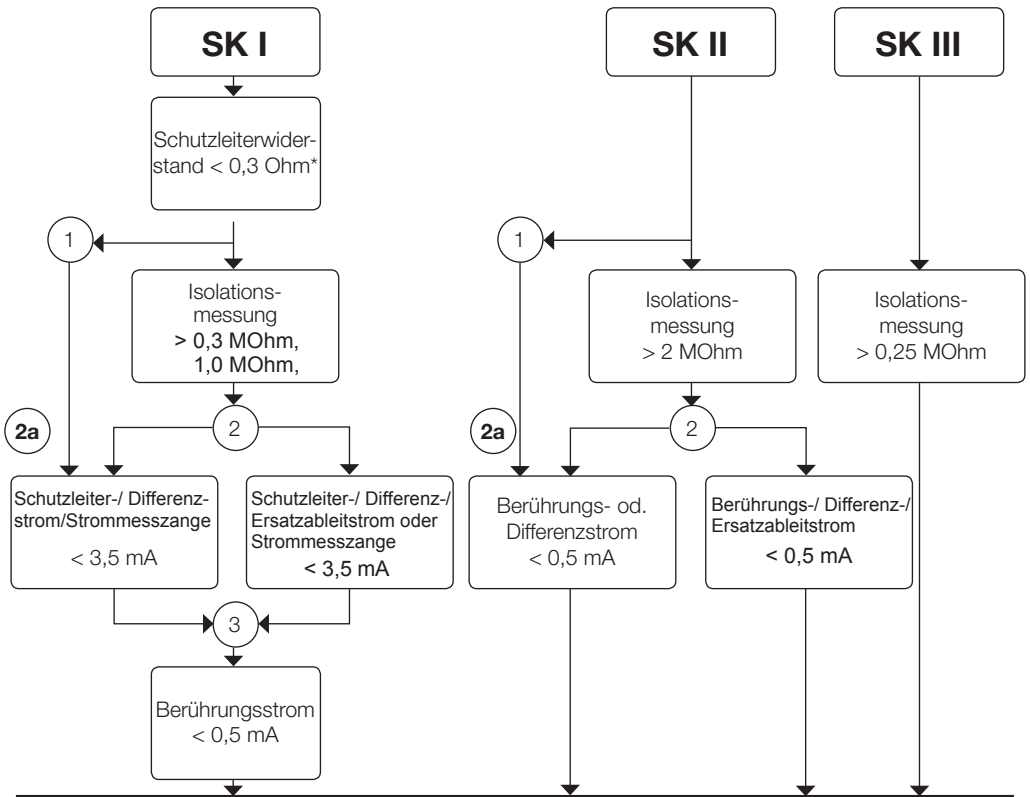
SK I

Schutzleiterwiderstand < 0,3 Ohm*

1

Isolationsmessung > 0,3 MOhm, 1,0 MOhm,

2

2a

Schutzleiter-/ Differenzstrom/Strommesszange

< 3,5 mA

Schutzleiter-/ Differenz-/ Ersatzableitstrom oder Strommesszange

< 3,5 mA

3

Berührungsstrom < 0,5 mA

SK II

1

Isolationsmessung > 2 MOhm

2

2a

Berührungs- od. Differenzstrom < 0,5 mA

Berührungs-/ Differenz-/ Ersatzableitstrom

< 0,5 mA

SK III

Isolationsmessung > 0,25 MOhm